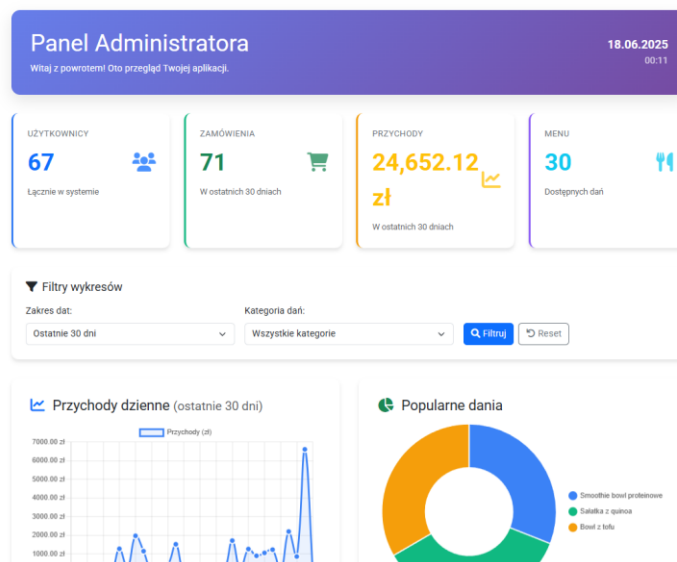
Panel Administratora

Witaj z powrotem! Oto przegląd Twojej aplikacji.

18.06.2025
00:11

UŻYTKOWNICY
67
Łącznie w systemie

ZAMÓWIENIA
71
W ostatnich 30 dniach

PRZYCHODY
24,652.12 zł
W ostatnich 30 dniach

MENU
30
Dostępnych dań

Filtry wykresów

Zakres dat:
Ostatnie 30 dni

Kategoria dań:
Wszystkie kategorie

Filtruj
Reset

Przychody dzienne (ostatnie 30 dni)

Przychody (zł)

7000.00 zł
6000.00 zł
5000.00 zł
4000.00 zł
3000.00 zł
2000.00 zł
1000.00 zł

Popularne dania

Smoothie bowl proteinowe
Sałatka z quinoa
Bowl z tofu